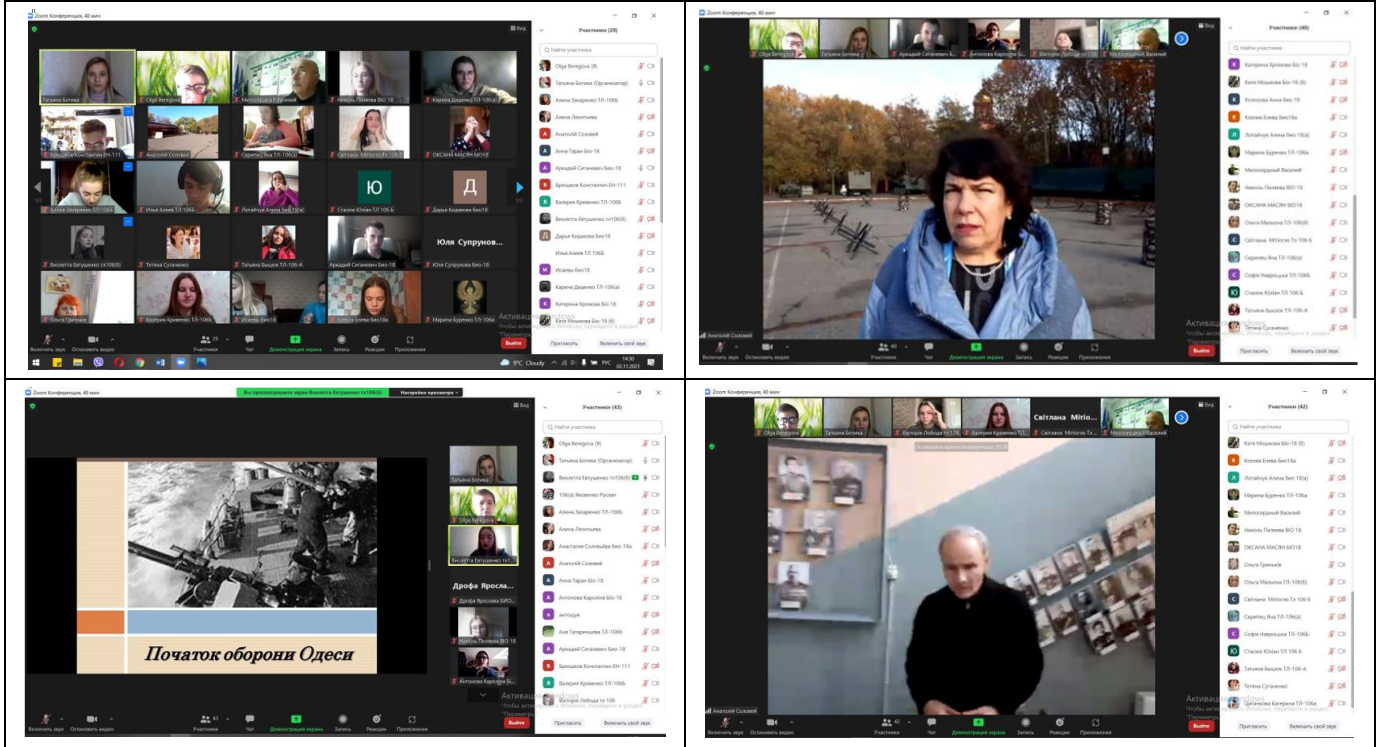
Zoom Конференция, 40 мин

Вид

Участники (29)

Найти участника

Olga Beregova (Я)
Татьяна Ботика (Организатор)
Алена Захаренко ТЛ-106Б
Алена Леонтьева
Анатолий Соловей
Анна Таран Біо-18
Аркадий Сиганевич Біо-18
Брюшков Константин ЕН-111
Валерия Кривенко ТЛ-106Б
Виолетта Евтушенко тл106(б)
Дарья Кидакова біо18
Илья Алеев ТЛ-106Б
Исаєва біо18
Карина Диденко ТЛ-106(а)
Катерина Ярокова Біо 18
Катя Мошкова Біо-18 (6)

Татьяна Ботика
Olga Beregova
Милосердный Василий
Николь Пилаева ВІО 18
Карина Диденко ТЛ-106(а)
Константин ЕН-111
Анатолий Соловей
Скрепец Яна ТЛ-106(а)
Світлана Mitiorio Тл 106 Б
ОКСАНА МАСЯН БІО18
Алена Захаренко ТЛ-106Б
Илья Алеев ТЛ-106Б
Лотайчук Алена біо 18(а)
Ю
Стасюк Юліан ТЛ 106 Б
Д
Дарья Кидакова біо18
Виолетта Евтушенко тл106(б)
Тетяна Сугаченко
Татьяна Бышок ТЛ-106-А
Аркадий Сиганевич Біо-18
Юля Супрунов...
Юля Супрунова біо-18
Ольга Гринько
Валерия Кривенко ТЛ-106Б
Исаєва біо18
Катерина Ярокова Біо 18а
Марина Буренко ТЛ-106а

Включить звук
Остановить видео
Участники 29
Чат
Демонстрация экрана
Запись
Реакции
Приложения
Выйти
Пригласить
Включить свой звук

Zoom Конференция, 40 мин

Olga Beregova
Татьяна Ботика
Аркадий Сиганевич Б...
Антонова Каролина Бі...
Виктория Лобода тл 106
Милосердный Василий

Участники (40)

Найти участника

Катя Ярокова Біо 18
Катя Мошкова Біо-18 (6)
Колесова Анна Біо 18
Копчев Елена Біо 18(а)
Лотайчук Алена біо 18(а)
Марина Буренко ТЛ-106а
Милосердный Василий
Николь Пилаева ВІО 18
ОКСАНА МАСЯН БІО18
Ольга Малына ТЛ-106(б)
Світлана Mitiorio Тл 106 Б
Скрепец Яна ТЛ-106(а)
Софія Наврозська ТЛ-106Б
Стасюк Юліан ТЛ 106 Б
Татьяна Бышок ТЛ-106-А
Тетяна Сугаченко

Анатолий Соловей
Включить звук
Остановить видео
Участники 40
Чат
Демонстрация экрана
Запись
Реакции
Приложения
Выйти
Пригласить
Включить свой звук
Активация Windows
Чтобы активировать Windows, перейдите в раздел "Параметры".

Zoom Конференция, 40 мин

Вы просматриваете экран Виолетта Евтушенко тл106(б)
Настройки просмотра

Вид

Участники (43)

Найти участника

Olga Beregova (Я)
Татьяна Ботика (Организатор)
Виолетта Евтушенко тл106(б)
106(а) Яковенко Руслан
Алена Захаренко ТЛ-106Б
Алена Леонтьева
Анастасия Соловьёва біо-18а
Анатолий Соловей
Анна Таран Біо-18
Антонова Каролина Біо-18
антощук
Аня Тапаринцева ТЛ-106Б
Аркадий Сиганевич Біо-18
Брюшков Константин ЕН-111
Валерия Кривенко ТЛ-106Б
Виктория Лобода тл 106

Початок оборони Одеси

Татьяна Ботика
Olga Beregova
Виолетта Евтушенко тл106(б)
Дрофа Ярослава...
Дрофа Ярослава БІО...
Николь Пилаева ВІО 18
Антонова Каролина Бі...

Включить звук
Остановить видео
Участники 43
Чат
Демонстрация экрана
Запись
Реакции
Приложения
Выйти
Пригласить
Включить свой звук
Активация Windows

Zoom Конференция, 40 мин

Olga Beregova
Татьяна Ботика
Виктория Лобода тл 106
Валерия Кривенко ТЛ-106Б
Світлана Mitiorio...
Милосердный Василий

Участники (42)

Катя Мошкова Біо-18 (6)
Копчев Елена Біо 18(а)
Лотайчук Алена біо 18(а)
Марина Буренко ТЛ-106а
Милосердный Василий
Николь Пилаева ВІО 18
ОКСАНА МАСЯН БІО18
Ольга Гринько
Ольга Малына ТЛ-106(б)
Світлана Mitiorio Тл 106 Б
Скрепец Яна ТЛ-106(а)
Софія Наврозська ТЛ-106Б
Стасюк Юліан ТЛ 106 Б
Татьяна Бышок ТЛ-106-А
Тетяна Сугаченко
Цыганкова Катерина ТЛ-106а

Анатолий Соловей
Включить звук
Остановить видео
Участники 42
Чат
Демонстрация экрана
Запись
Реакции
Приложения
Выйти
Пригласить
Включить свой звук
Активация Windows
Чтобы активировать Windows, перейдите в раздел "Параметры".